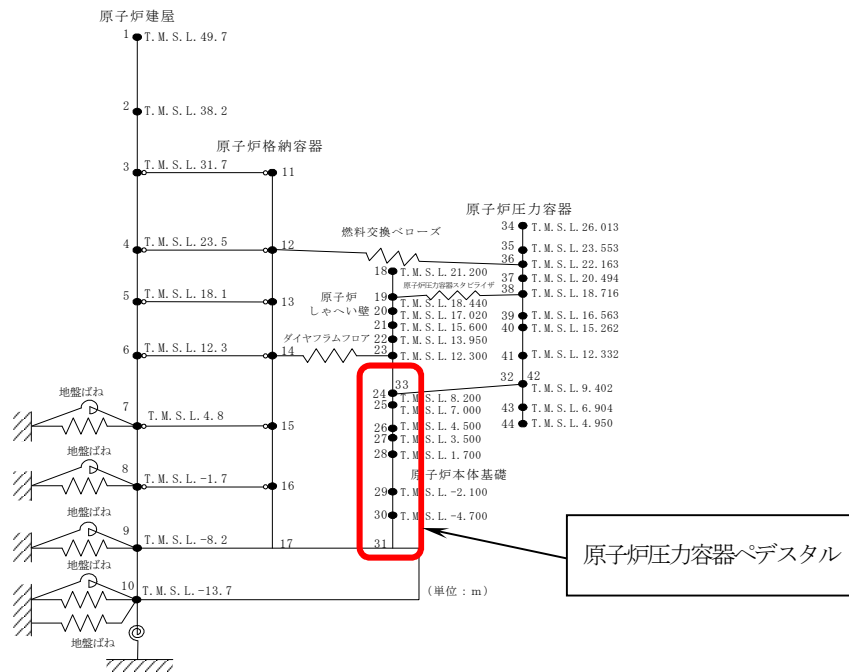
原子炉建屋

1 T.M.S.L.49.7

2 T.M.S.L.38.2

原子炉格納容器

3 T.M.S.L.31.7 11

原子炉圧力容器

4 T.M.S.L.23.5 12 燃料交換ベローズ

34 T.M.S.L.26.013
35 T.M.S.L.23.553
36 T.M.S.L.22.163
37 T.M.S.L.20.494
38 T.M.S.L.18.716
39 T.M.S.L.16.563
40 T.M.S.L.15.262
41 T.M.S.L.12.332
32 42 T.M.S.L.9.402
43 T.M.S.L.6.904
44 T.M.S.L.4.950

18 T.M.S.L.21.200
原子炉圧力容器スタビライザ
原子炉 しゃへい壁
19 T.M.S.L.18.440
20 T.M.S.L.17.020
21 T.M.S.L.15.600
22 T.M.S.L.13.950
23 T.M.S.L.12.300

5 T.M.S.L.18.1 13

6 T.M.S.L.12.3 14 ダイヤフラムフロア

33
24 T.M.S.L.8.200
25 T.M.S.L.7.000
26 T.M.S.L.4.500
27 T.M.S.L.3.500
28 T.M.S.L.1.700
原子炉本体基礎
29 T.M.S.L.-2.100
30 T.M.S.L.-4.700
31

地盤ばね
7 T.M.S.L.4.8 15

地盤ばね
8 T.M.S.L.-1.7 16

地盤ばね
9 T.M.S.L.-8.2 17

地盤ばね
10 T.M.S.L.-13.7

(単位:m)

地盤ばね

原子炉圧力容器ペデスタル